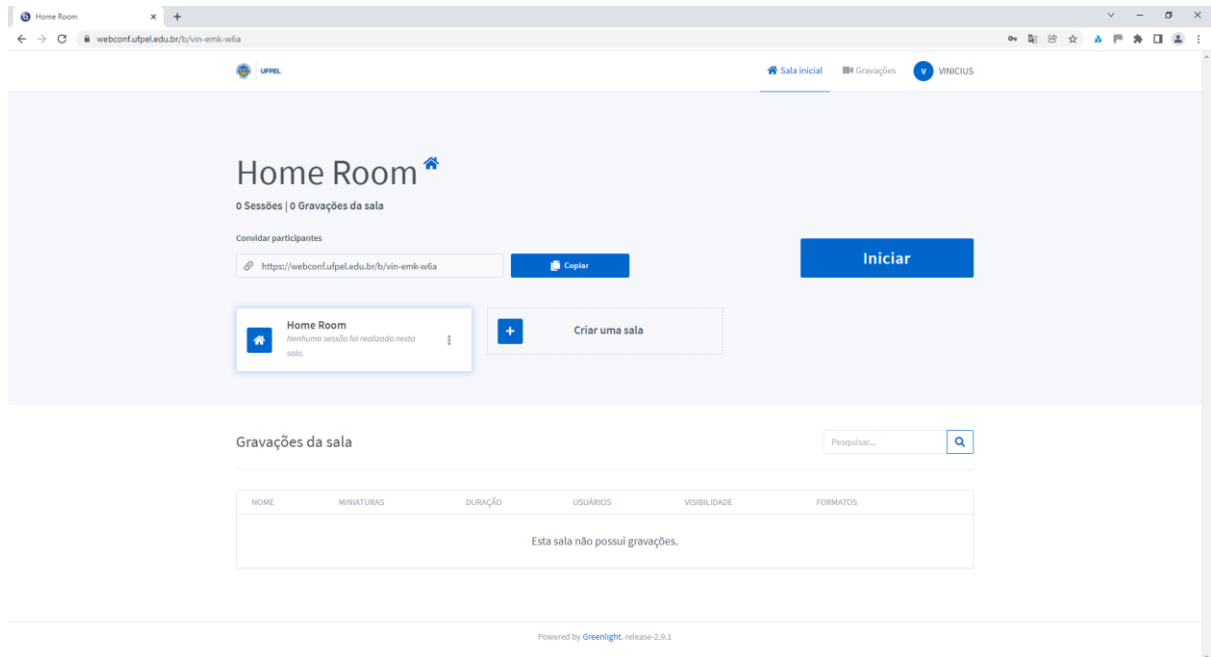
Home Room ×
webconf.ufpel.edu.br/b/vin-emk-w6a

UFPEL

Sala inicial Gravações V VINICIUS

Home Room

0 Sessões | 0 Gravações da sala

Convidar participantes

https://webconf.ufpel.edu.br/b/vin-emk-w6a

Copiar

Iniciar

Home Room
Nenhuma sessão foi realizada nesta sala.

Criar uma sala

Gravações da sala

Pesquisar...

| NOME | MINIATURAS | DURAÇÃO | USUÁRIOS | VISIBILIDADE | FORMATOS |
|---|---|---|---|---|---|
| Esta sala não possui gravações. | | | | | |

Powered by Greenlight. release-2.9.1